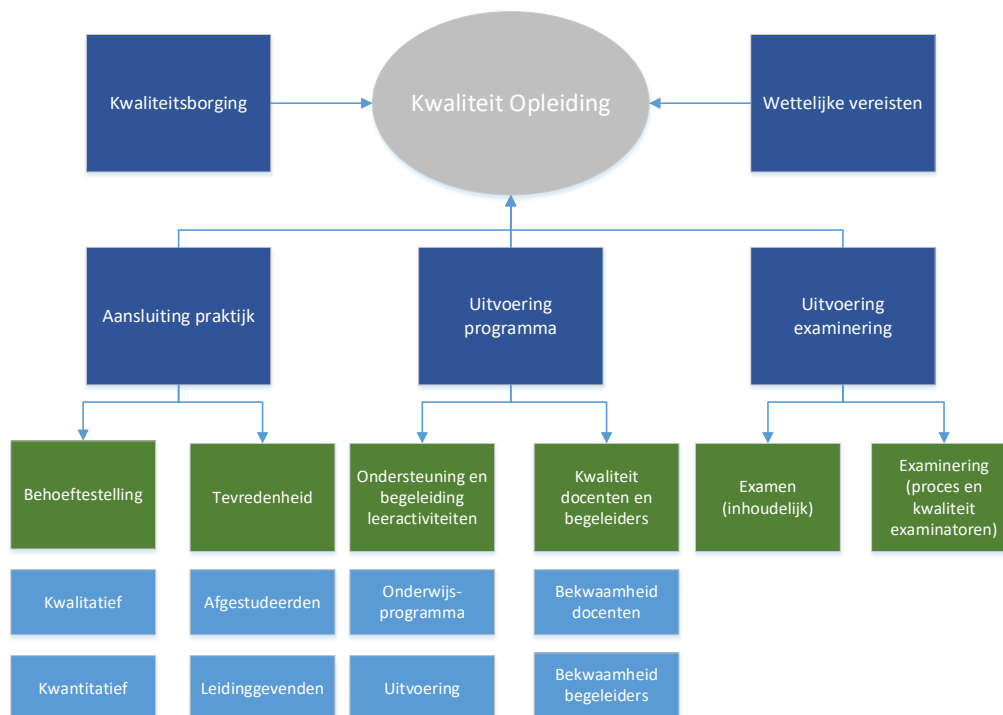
Kwaliteitsborging

Kwaliteit Opleiding

Wettelijke vereisten

Aansluiting praktijk

Uitvoering programma

Uitvoering examinering

Behoeftestelling

Tevredenheid

Ondersteuning en begeleiding leeractiviteiten

Kwaliteit docenten en begeleiders

Examen (inhoudelijk)

Examinering (proces en kwaliteit examinatoren)

Kwalitatief

Afgestudeerden

Onderwijs-programma

Bekwaamheid docenten

Kwantitatief

Leidinggevenden

Uitvoering

Bekwaamheid begeleiders